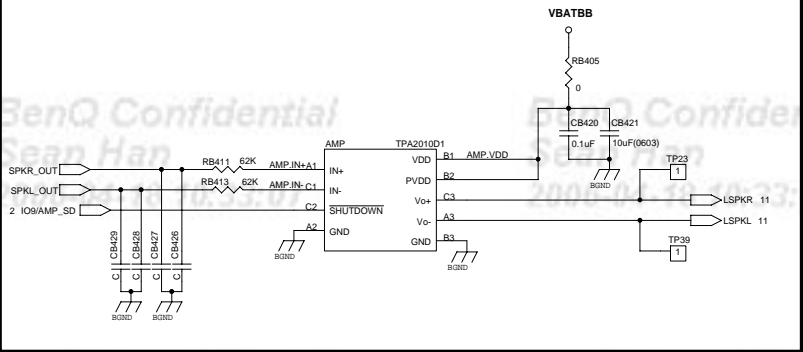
VBATBB

RB405
0

BenQ Confidential
Sean Han
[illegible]0.53.07

BenQ Confiden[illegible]
Sean Han
2006-0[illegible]-1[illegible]:23:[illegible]

CB420
0.1uF

CB421
10uF(0603)

BGND

AMP
TPA2010D1

SPKR_OUT
RB411 62K
AMP.IN+ A1
IN+

SPKL_OUT
RB413 62K
AMP.IN- C1
IN-

2 IO9/AMP_SD
C2
$\overline{\text{SHUTDOWN}}$

A2
GND

BGND

B1 VDD
AMP.VDD
B2 PVDD
C3 Vo+
A3 Vo-
B3 GND

BGND

TP23
1

LSPKR 11
LSPKL 11

TP39
1

CB429
C
CB428
C
CB427
C
CB426
C

BGND
BGND